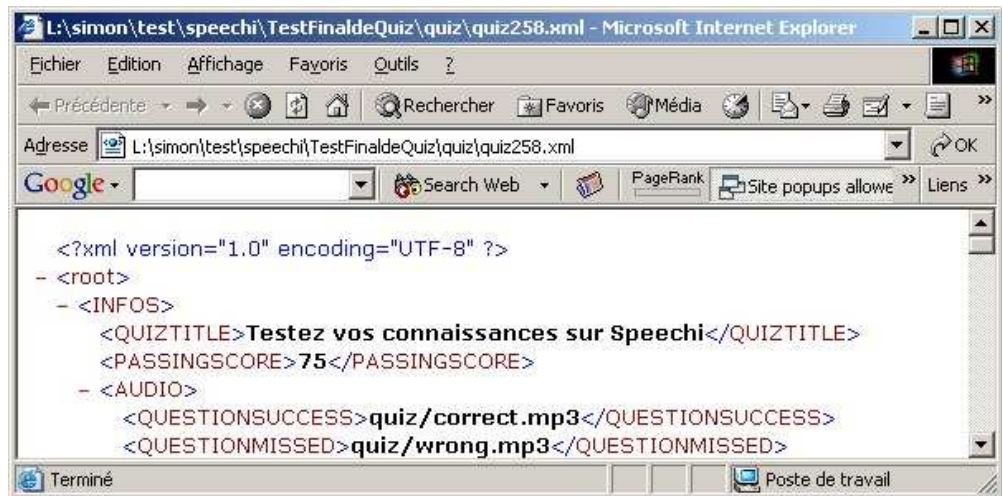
L:\simon\test\speechi\TestFinaldeQuiz\quiz\quiz258.xml - Microsoft Internet Explorer

Fichier Edition Affichage Favoris Outils ?

Précédente Rechercher Favoris Média

Adresse L:\simon\test\speechi\TestFinaldeQuiz\quiz\quiz258.xml OK

Google Search Web PageRank Site popups allowe Liens

<?xml version="1.0" encoding="UTF-8" ?>
- <root>
- <INFOS>
<QUIZTITLE>Testez vos connaissances sur Speechi</QUIZTITLE>
<PASSINGSCORE>75</PASSINGSCORE>
- <AUDIO>
<QUESTIONSUCCESS>quiz/correct.mp3</QUESTIONSUCCESS>
<QUESTIONMISSED>quiz/wrong.mp3</QUESTIONMISSED>

Terminé Poste de travail